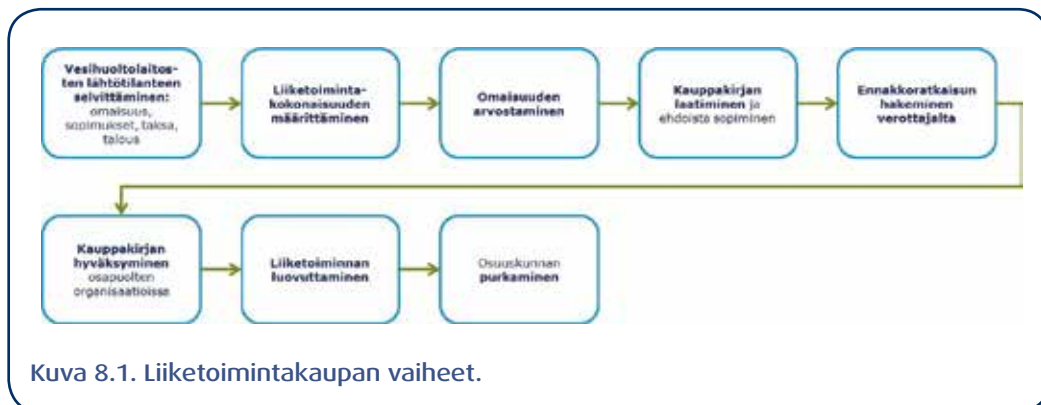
Vesihuoltolaitosten lähtötilanteen selvittäminen: omaisuus, sopimukset, taksa, talous

Liiketoimintakokonaisuuden määrittäminen

Omaisuuden arvostaminen

Kauppakirjan laatiminen ja ehdoista sopiminen

Ennakkoratkaisun hakeminen verottajalta

Kauppakirjan hyväksyminen osapuolten organisaatioissa

Liiketoiminnan luovuttaminen

Osuuskunnan purkaminen

Kuva 8.1. Liiketoimintakaupan vaiheet.